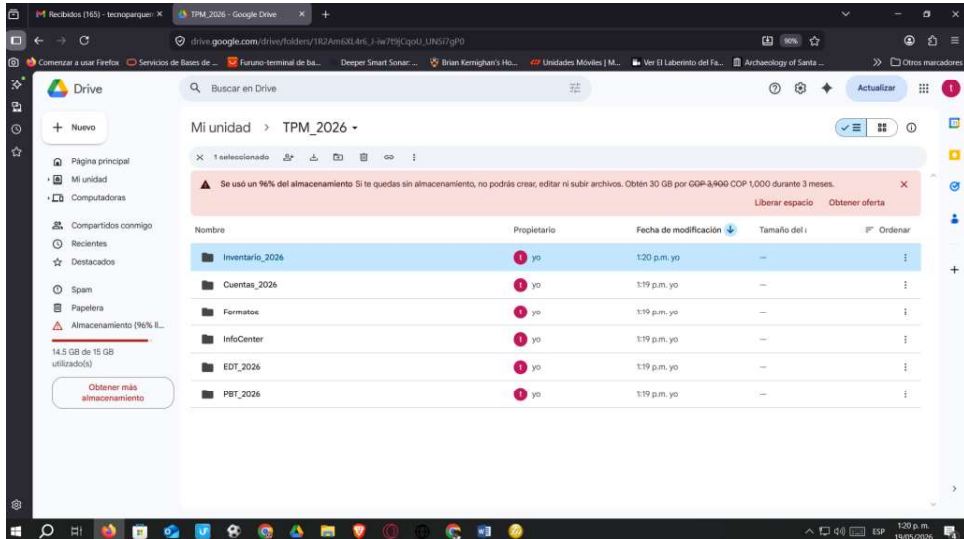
Recibidos (165) - tecnoparquer ×
TPM_2026 - Google Drive ×
+

drive.google.com/drive/folders/1R2Am6XL4r6_J-iw7t9jCqoU_UN5i7gP0
90%

Comenzar a usar Firefox
Servicios de Bases de ...
Furuno-terminal de ba...
Deeper Smart Sonar: ...
Brian Kernighan's Ho...
Unidades Móviles | M...
Ver El Laberinto del Fa...
Archaeology of Santa ...
Otros marcadores

Drive
Buscar en Drive
Actualizar

Nuevo
Página principal
Mi unidad
Computadoras
Compartidos conmigo
Recientes
Destacados
Spam
Papelera
Almacenamiento (96% ll...
14.5 GB de 15 GB utilizado(s)
Obtener más almacenamiento

Mi unidad > TPM_2026

× 1 seleccionado

Se usó un 96% del almacenamiento Si te quedas sin almacenamiento, no podrás crear, editar ni subir archivos. Obtén 30 GB por COP 3,900 COP 1,000 durante 3 meses.
Liberar espacio
Obtener oferta

| Nombre | Propietario | Fecha de modificación | Tamaño del | Ordenar |
|---|---|---|---|---|
| Inventario_2026 | yo | 1:20 p.m. yo | — | |
| Cuentas_2026 | yo | 1:19 p.m. yo | — | |
| Formatos | yo | 1:19 p.m. yo | — | |
| InfoCenter | yo | 1:19 p.m. yo | — | |
| EDT_2026 | yo | 1:19 p.m. yo | — | |
| PBT_2026 | yo | 1:19 p.m. yo | — | |

ESP
1:20 p. m.
19/05/2026